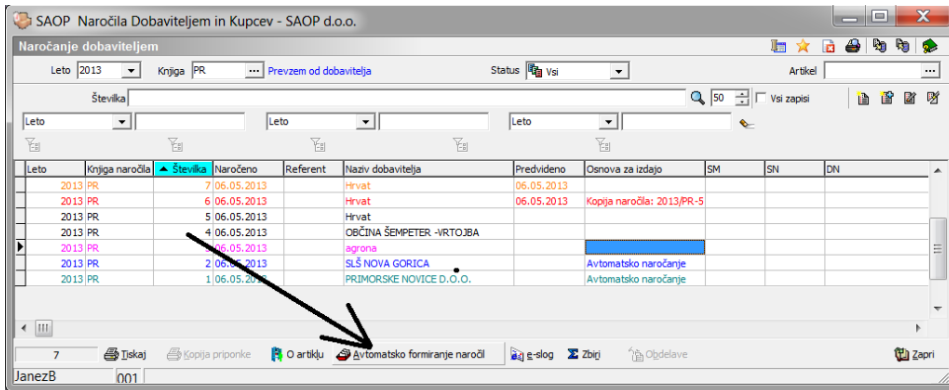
SAOP Naročila Dobaviteljem in Kupcev - SAOP d.o.o.

Naročanje dobaviteljem

Leto 2013 Knjiga PR ... Prevzem od dobavitelja Status Vsi Artikel ...

Številka 50 Vsi zapisi

Leto Leto Leto

| Leto | Knjiga naročila | Številka | Naročeno | Referent | Naziv dobavitelja | Predvideno | Osnova za izdajo | SM | SN | DN |
|---|---|---|---|---|---|---|---|---|---|---|
| 2013 | PR | 7 | 06.05.2013 | | Hrvat | 06.05.2013 | | | | |
| 2013 | PR | 6 | 06.05.2013 | | Hrvat | 06.05.2013 | Kopija naročila: 2013/PR-5 | | | |
| 2013 | PR | 5 | 06.05.2013 | | Hrvat | | | | | |
| 2013 | PR | 4 | 06.05.2013 | | OBČINA ŠEMPETER -VRTOJBA | | | | | |
| 2013 | PR | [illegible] | 06.05.2013 | | agrona | | | | | |
| 2013 | PR | 2 | 06.05.2013 | | SLŠ NOVA GORICA | | Avtomatsko naročanje | | | |
| 2013 | PR | 1 | 06.05.2013 | | PRIMORSKE NOVICE D.O.O. | | Avtomatsko naročanje | | | |

7 Tiskaj Kopija priponke O artiklu Avtomatsko formiranje naročil e-slog Zbirj Obdelave Zapri

JanezB 001